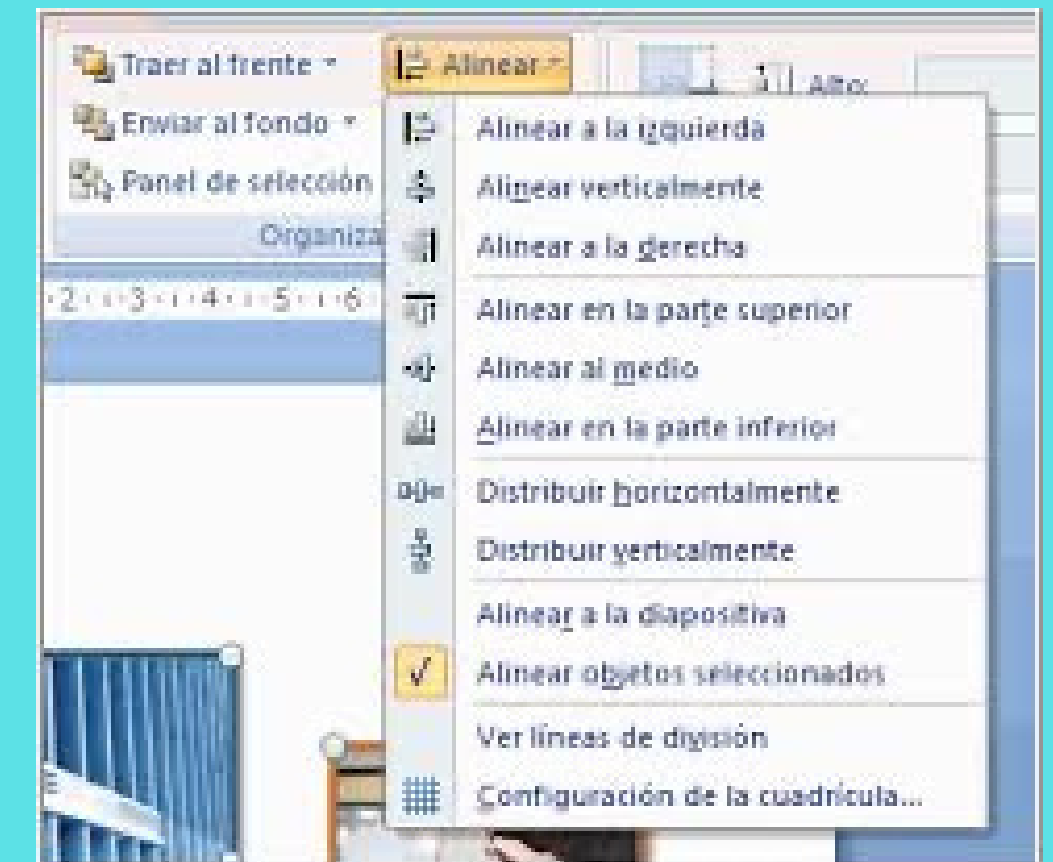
Traer al frente ▾
Alinear ▾
Alto:
Enviar al fondo ▾
Panel de selección
Organiza
·2·1·3·1·4·1·5·1·6

Alinear a la izquierda
Alinear verticalmente
Alinear a la derecha
Alinear en la parte superior
Alinear al medio
Alinear en la parte inferior
Distribuir horizontalmente
Distribuir verticalmente
Alinear a la diapositiva
Alinear objetos seleccionados
Ver líneas de división
Configuración de la cuadrícula...